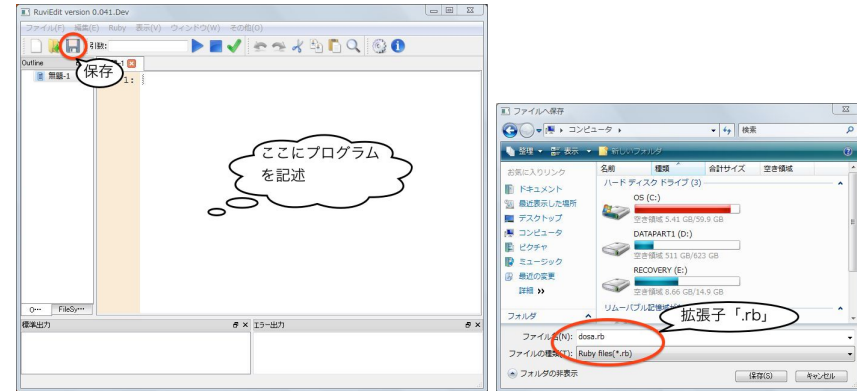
RuviEdit version 0.041.Dev

ファイル(F) 編集(E) Ruby 表示(V) ウィンドウ(W) その他(O)

引数:

Outline

無題-1

保存

1:

ここにプログラムを記述

O··· FileSy···

標準出力

エラー出力

ファイルへ保存

コンピュータ

検索

整理 表示 新しいフォルダ

お気に入りリンク

ドキュメント

最近表示した場所

デスクトップ

コンピュータ

ピクチャ

ミュージック

最近の変更

詳細 »

フォルダ

名前 種類 合計サイズ 空き領域

ハード ディスク ドライブ (3)

OS (C:)

空き領域 5.41 GB/59.9 GB

DATAPART1 (D:)

空き領域 511 GB/623 GB

RECOVERY (E:)

空き領域 8.66 GB/14.9 GB

リムーバブル記憶域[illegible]

拡張子「.rb」

ファイル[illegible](N): dosa.rb

ファイルの種類(T): Ruby files(*.rb)

フォルダの非表示

保存(S) キャンセル